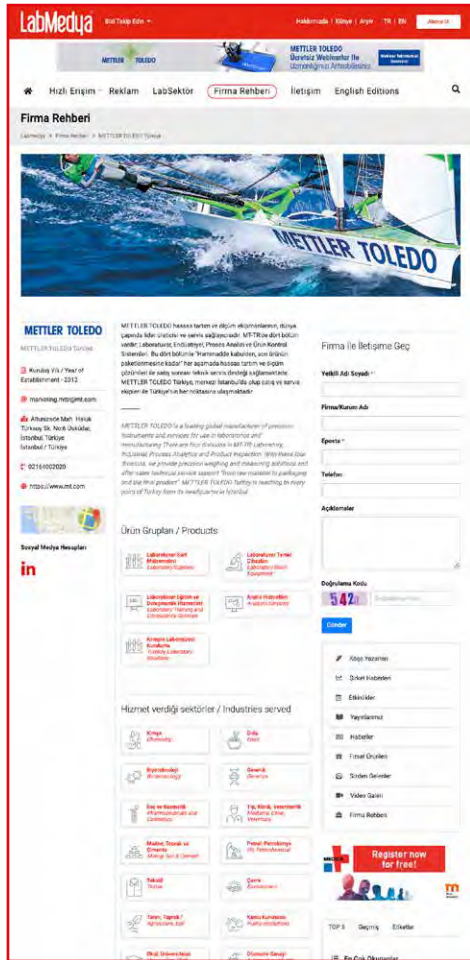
LabMedya

Bizi Takip Edin

Hakkımızda | Künye | Arşiv TR | EN

Abone Ol

METTLER TOLEDO

METTLER TOLEDO Ücretsiz Webinarlar ile Uzmanlığınızı Arttırabilirsiniz

Hızlı Erişim Reklam LabSektör Firma Rehberi İletişim English Editions

Firma Rehberi

LabMedya > Firma Rehberi > METTLER TOLEDO Türkiye

METTLER TOLEDO

METTLER TOLEDO

METTLER TOLEDO Türkiye

Kuruluş Yılı / Year of Establishment - 2012

marketing.mttr@mt.com

Altunizade Mah. Halük Türksoy Sk. No:6 Üsküdar, İstanbul, Türkiye İstanbul / Türkiye

02164002020

https://www.mt.com

Sosyal Medya Hesapları

METTLER TOLEDO hassas tartım ve ölçüm ekipmanlarının, dünya çapında lider üreticisi ve servis sağlayıcısıdır. MT-TR'de dört bölüm vardır; Laboratuvar, Endüstriyel, Proses Analizi ve Ürün Kontrol Sistemleri. Bu dört bölümle "Hammadde kabulden, son ürünün paketlenmesine kadar" her aşamada hassas tartım ve ölçüm çözümleri ile satış sonrası teknik servis desteği sağlamaktadır. METTLER TOLEDO Türkiye, merkezi İstanbul'da olup satış ve servis ekipleri ile Türkiye'nin her noktasına ulaşmaktadır.

METTLER TOLEDO's a leading global manufacturer of precision instruments and services for use in laboratories and manufacturing. There are four divisions in MT-TR Laboratory, Industrial, Process Analytics and Product Inspection. With these four divisions, we provide precision weighing and measuring solutions and after-sales technical service support "from raw material to packaging and the final product". METTLER TOLEDO Türkiye is reaching to every point of Turkey from its headquarter in İstanbul.

Ürün Grupları / Products

Laboratuvar Sarf Malzemeleri Laboratory Supplies

Laboratuvar Temel Cihazları Laboratory Basic Equipment

Laboratuvar Ligtim ve Dokümantasyon Hizmetleri Laboratory Training and Consultancy Services

Analiz Hizmetleri Analysis Services

Kimya Laboratuvarı Kurulumu Turnkey Laboratory Solutions

Hizmet verdiği sektörler / Industries served

Kimya Chemistry

Gıda Food

Biyoteknoloji Biotechnology

Genetik Genetics

İlaç ve Kozmetik Pharmaceuticals and Cosmetics

Tıp, Klinik, Veterinerlik Medicine, Clinic, Veterinary

Maden, Toprak ve Çimento Mining, Soil & Cement

Petrol, Petrokimya Oil, Petrochemical

Tekstil Textile

Çevre Environment

Tarım, Tapnak / Agriculture, Soil

Kamu Kurumları Public Institutions

Okul, Üniversiteler

Otomotiv Sanayi

Firma İle İletişime Geç

Yetkili Adı Soyadı *

Firma/Kurum Adı

Eposta *

Telefon

Açıklamalar

Doğrulama Kodu

542

Gönder

Köşe Yazarları

Sektör Haberleri

Etkinlikler

Yayınlarımız

Haberler

Fırsat Ürünleri

Sizden Gelenler

Video Galeri

Firma Rehberi

Register now for free!

TOP 5 Geçmiş Etiketler

En Çok Okunanlar